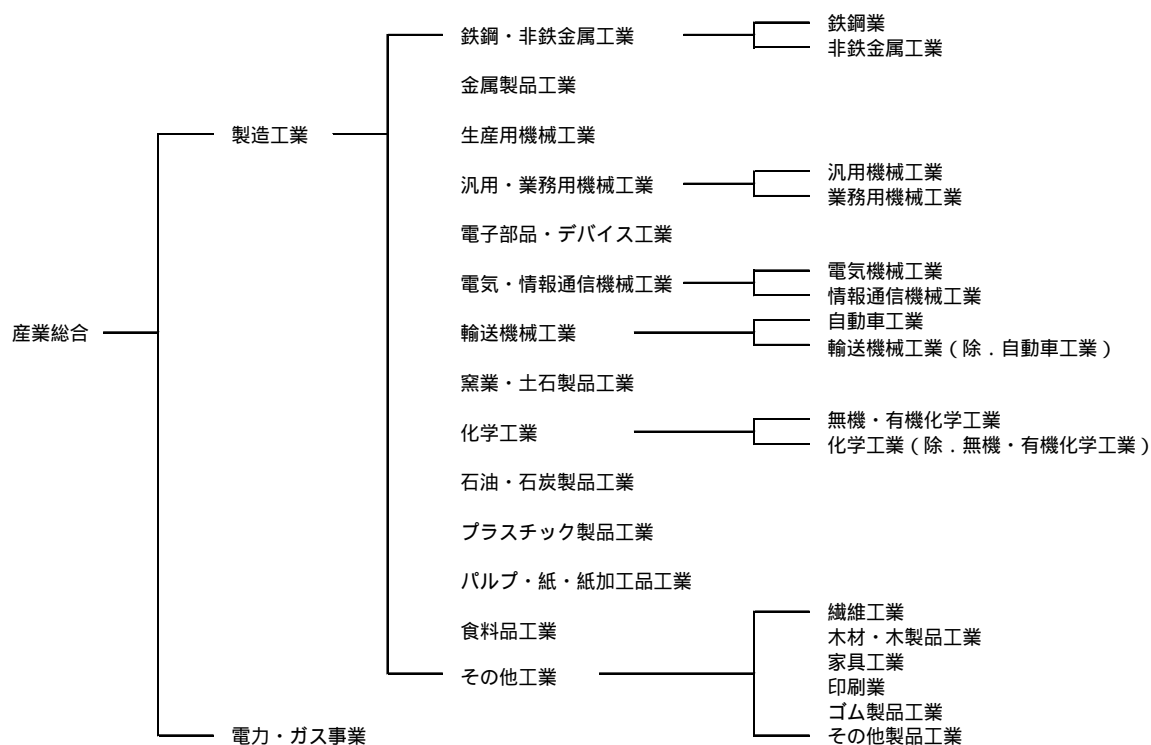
産業総合

製造工業

鉄鋼・非鉄金属工業
鉄鋼業
非鉄金属工業

金属製品工業

生産用機械工業

汎用・業務用機械工業
汎用機械工業
業務用機械工業

電子部品・デバイス工業

電気・情報通信機械工業
電気機械工業
情報通信機械工業

輸送機械工業
自動車工業
輸送機械工業（除．自動車工業）

窯業・土石製品工業

化学工業
無機・有機化学工業
化学工業（除．無機・有機化学工業）

石油・石炭製品工業

プラスチック製品工業

パルプ・紙・紙加工品工業

食料品工業

その他工業
繊維工業
木材・木製品工業
家具工業
印刷業
ゴム製品工業
その他製品工業

電力・ガス事業